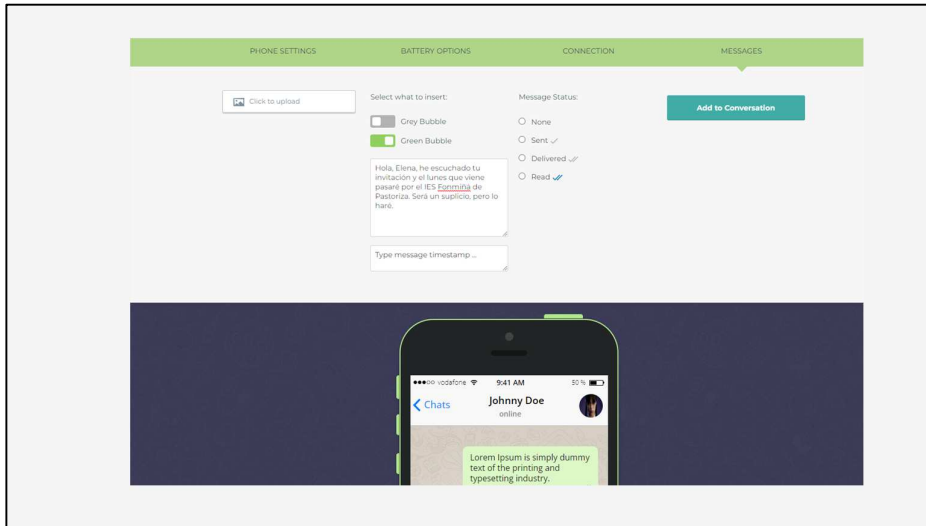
PHONE SETTINGS BATTERY OPTIONS CONNECTION MESSAGES

Click to upload

Select what to insert:

Grey Bubble

Green Bubble

Hola, Elena, he escuchado tu invitación y el lunes que viene pasaré por el IES Fonmiñá de Pastoriza. Será un suplicio, pero lo haré.

Type message timestamp ...

Message Status:

None

Sent

Delivered

Read

Add to Conversation

●●●○○ vodafone 9:41 AM 50 %

Chats Johnny Doe online

Lorem Ipsum is simply dummy text of the printing and typesetting industry.